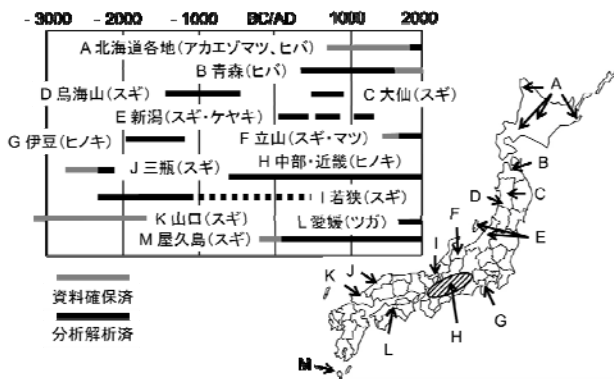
- 3000 - 2000 - 1000 BC/AD 1000 2000

A 北海道各地(アカエゾマツ、ヒバ)
B 青森(ヒバ)
D 鳥海山(スギ)
C 大仙(スギ)
E 新潟(スギ・ケヤキ)
G 伊豆(ヒノキ)
F 立山(スギ・マツ)
J 三瓶(スギ)
H 中部・近畿(ヒノキ)
I 若狭(スギ)
K 山口(スギ)
L 愛媛(ツガ)
M 屋久島(スギ)

資料確保済
分析解析済

A
B
C
D
E
F
I
K
J
H
G
L
M